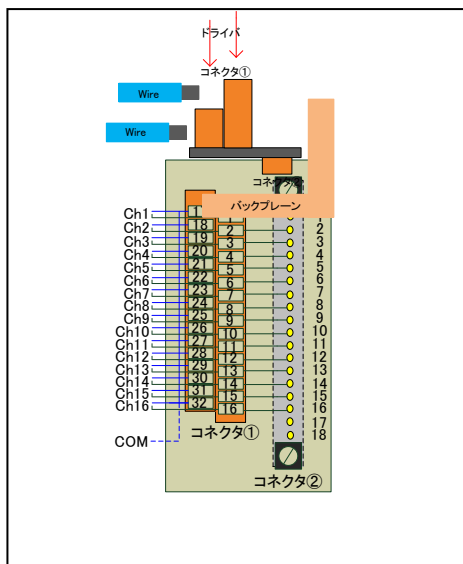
ドライバ

コネクタ①

Wire

Wire

コネクタ②

バックプレーン

Ch1
Ch2
Ch3
Ch4
Ch5
Ch6
Ch7
Ch8
Ch9
Ch10
Ch11
Ch12
Ch13
Ch14
Ch15
Ch16

COM

17
18
19
20
21
22
23
24
25
26
27
28
29
30
31
32

1
2
3
4
5
6
7
8
9
10
11
12
13
14
15
16

1
2
3
4
5
6
7
8
9
10
11
12
13
14
15
16
17
18

コネクタ①

コネクタ②